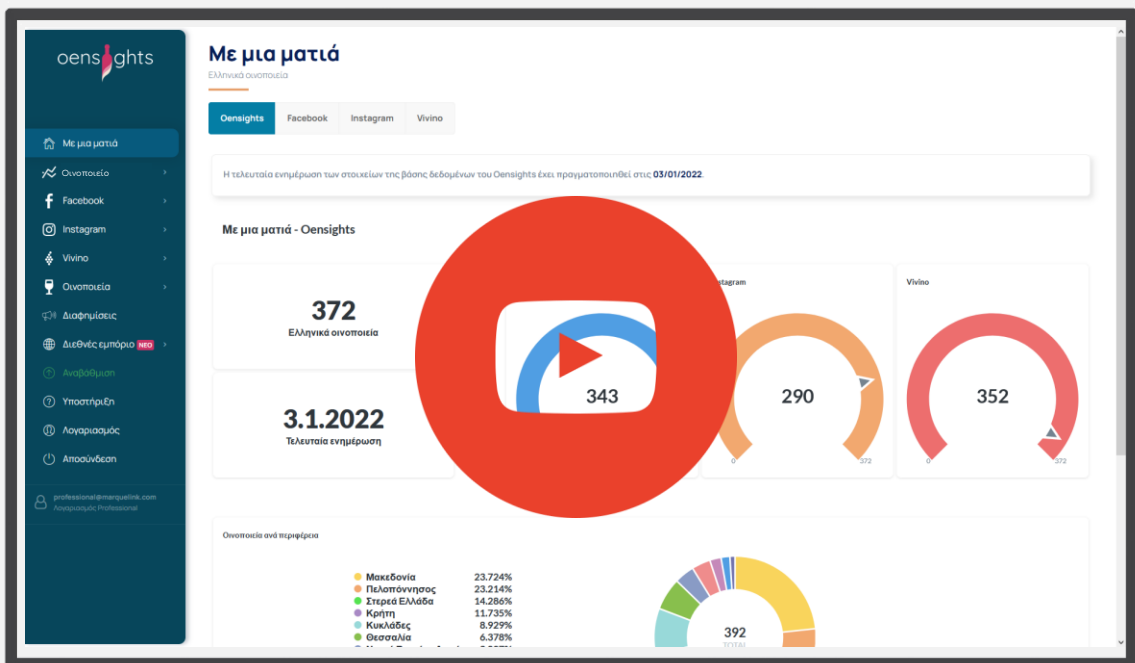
oensights

Με μια ματιά
Οινοποιείο
Facebook
Instagram
Vivino
Οινοποιεία
Διαφημίσεις
Διεθνές εμπόριο NEO
Αναβάθμιση
Υποστήριξη
Λογαριασμός
Αποσύνδεση

professional@marquelink.com
Λογαριασμός Professional

Με μια ματιά
Ελληνικά οινοποιεία

Oensights | Facebook | Instagram | Vivino

Η τελευταία ενημέρωση των στοιχείων της βάσης δεδομένων του Oensights έχει πραγματοποιηθεί στις 03/01/2022.

Με μια ματιά - Oensights

372
Ελληνικά οινοποιεία

3.1.2022
Τελευταία ενημέρωση

343

Instagram
290
0 372

Vivino
352
0 372

Οινοποιεία ανά περιφέρεια

| | |
|---|---|
| Μακεδονία | 23.724% |
| Πελοπόννησος | 23.214% |
| Στερεά Ελλάδα | 14.286% |
| Κρήτη | 11.735% |
| Κυκλάδες | 8.929% |
| Θεσσαλία | 6.378% |

392
TOTAL